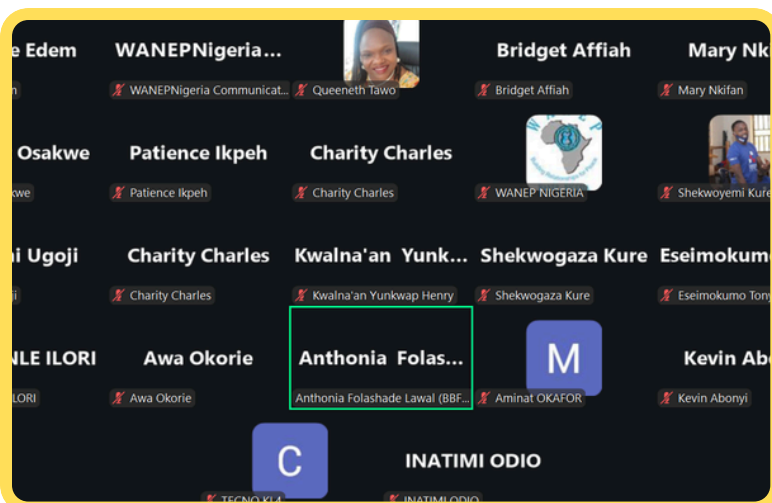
e Edem
n
WANEPNigeria...
WANEPNigeria Communicat...
Queeneth Tawo
Bridget Affiah
Bridget Affiah
Mary Nk
Mary Nkifan

Osakwe
we
Patience Ikpeh
Patience Ikpeh
Charity Charles
Charity Charles
WANEP NIGERIA
Shekwoyemi Kure

i Ugoji
i
Charity Charles
Charity Charles
Kwalna'an Yunk...
Kwalna'an Yunkwap Henry
Shekwogaza Kure
Shekwogaza Kure
Eseimokumo
Eseimokumo Tony

NLE ILORI
LORI
Awa Okorie
Awa Okorie
Anthonia Folas...
Anthonia Folashade Lawal (BBF...
M
Aminat OKAFOR
Kevin Ab
Kevin Abonyi

C
TECNO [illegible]
INATIMI ODIO
INATIMI ODIO